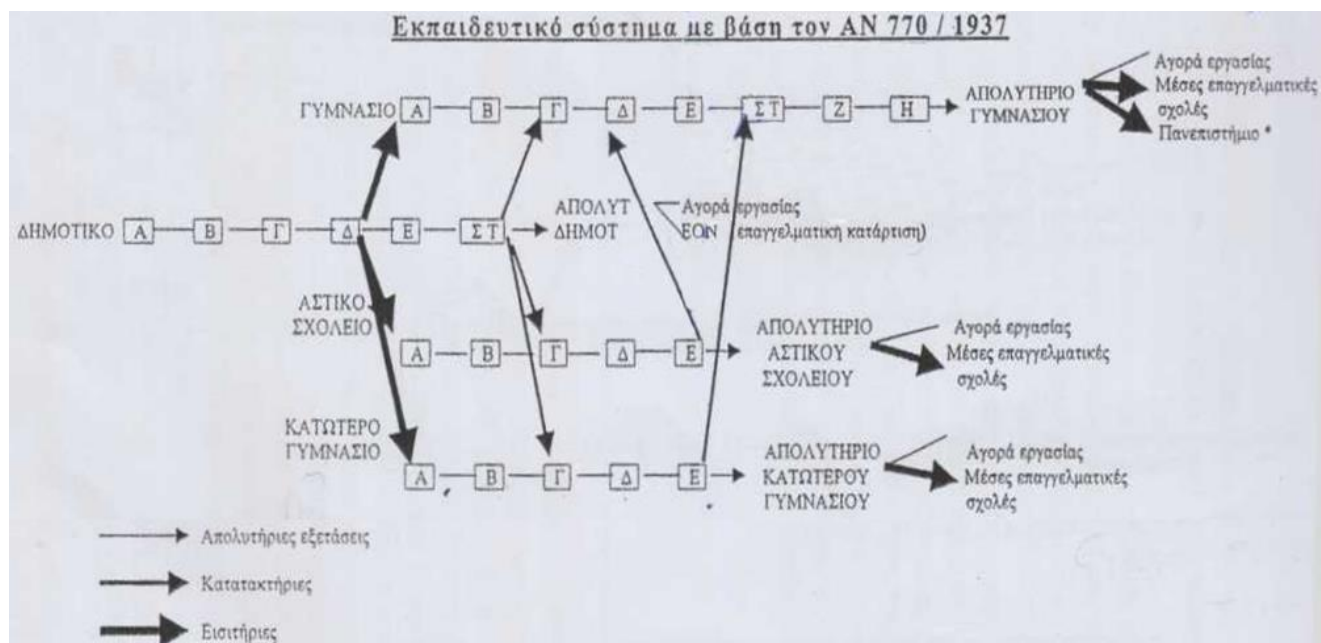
Εκπαιδευτικό σύστημα με βάση τον ΑΝ 770 / 1937

ΓΥΜΝΑΣΙΟ Α — Β — Γ — Δ — Ε — ΣΤ — Ζ — Η → ΑΠΟΛΥΤΗΡΙΟ ΓΥΜΝΑΣΙΟΥ
Αγορά εργασίας
Μέσες επαγγελματικές σχολές
Πανεπιστήμιο *

ΔΗΜΟΤΙΚΟ Α — Β — Γ — Δ — Ε — ΣΤ → ΑΠΟΛΥΤ ΔΗΜΟΤ
Αγορά εργασίας
ΕΟΝ (επαγγελματική κατάρτιση)

ΑΣΤΙΚΟ ΣΧΟΛΕΙΟ Α — Β — Γ — Δ — Ε → ΑΠΟΛΥΤΗΡΙΟ ΑΣΤΙΚΟΥ ΣΧΟΛΕΙΟΥ
Αγορά εργασίας
Μέσες επαγγελματικές σχολές

ΚΑΤΩΤΕΡΟ ΓΥΜΝΑΣΙΟ Α — Β — Γ — Δ — Ε → ΑΠΟΛΥΤΗΡΙΟ ΚΑΤΩΤΕΡΟΥ ΓΥΜΝΑΣΙΟΥ
Αγορά εργασίας
Μέσες επαγγελματικές σχολές

Απολυτήριες εξετάσεις
Κατατακτήριες
Εισιτήριες